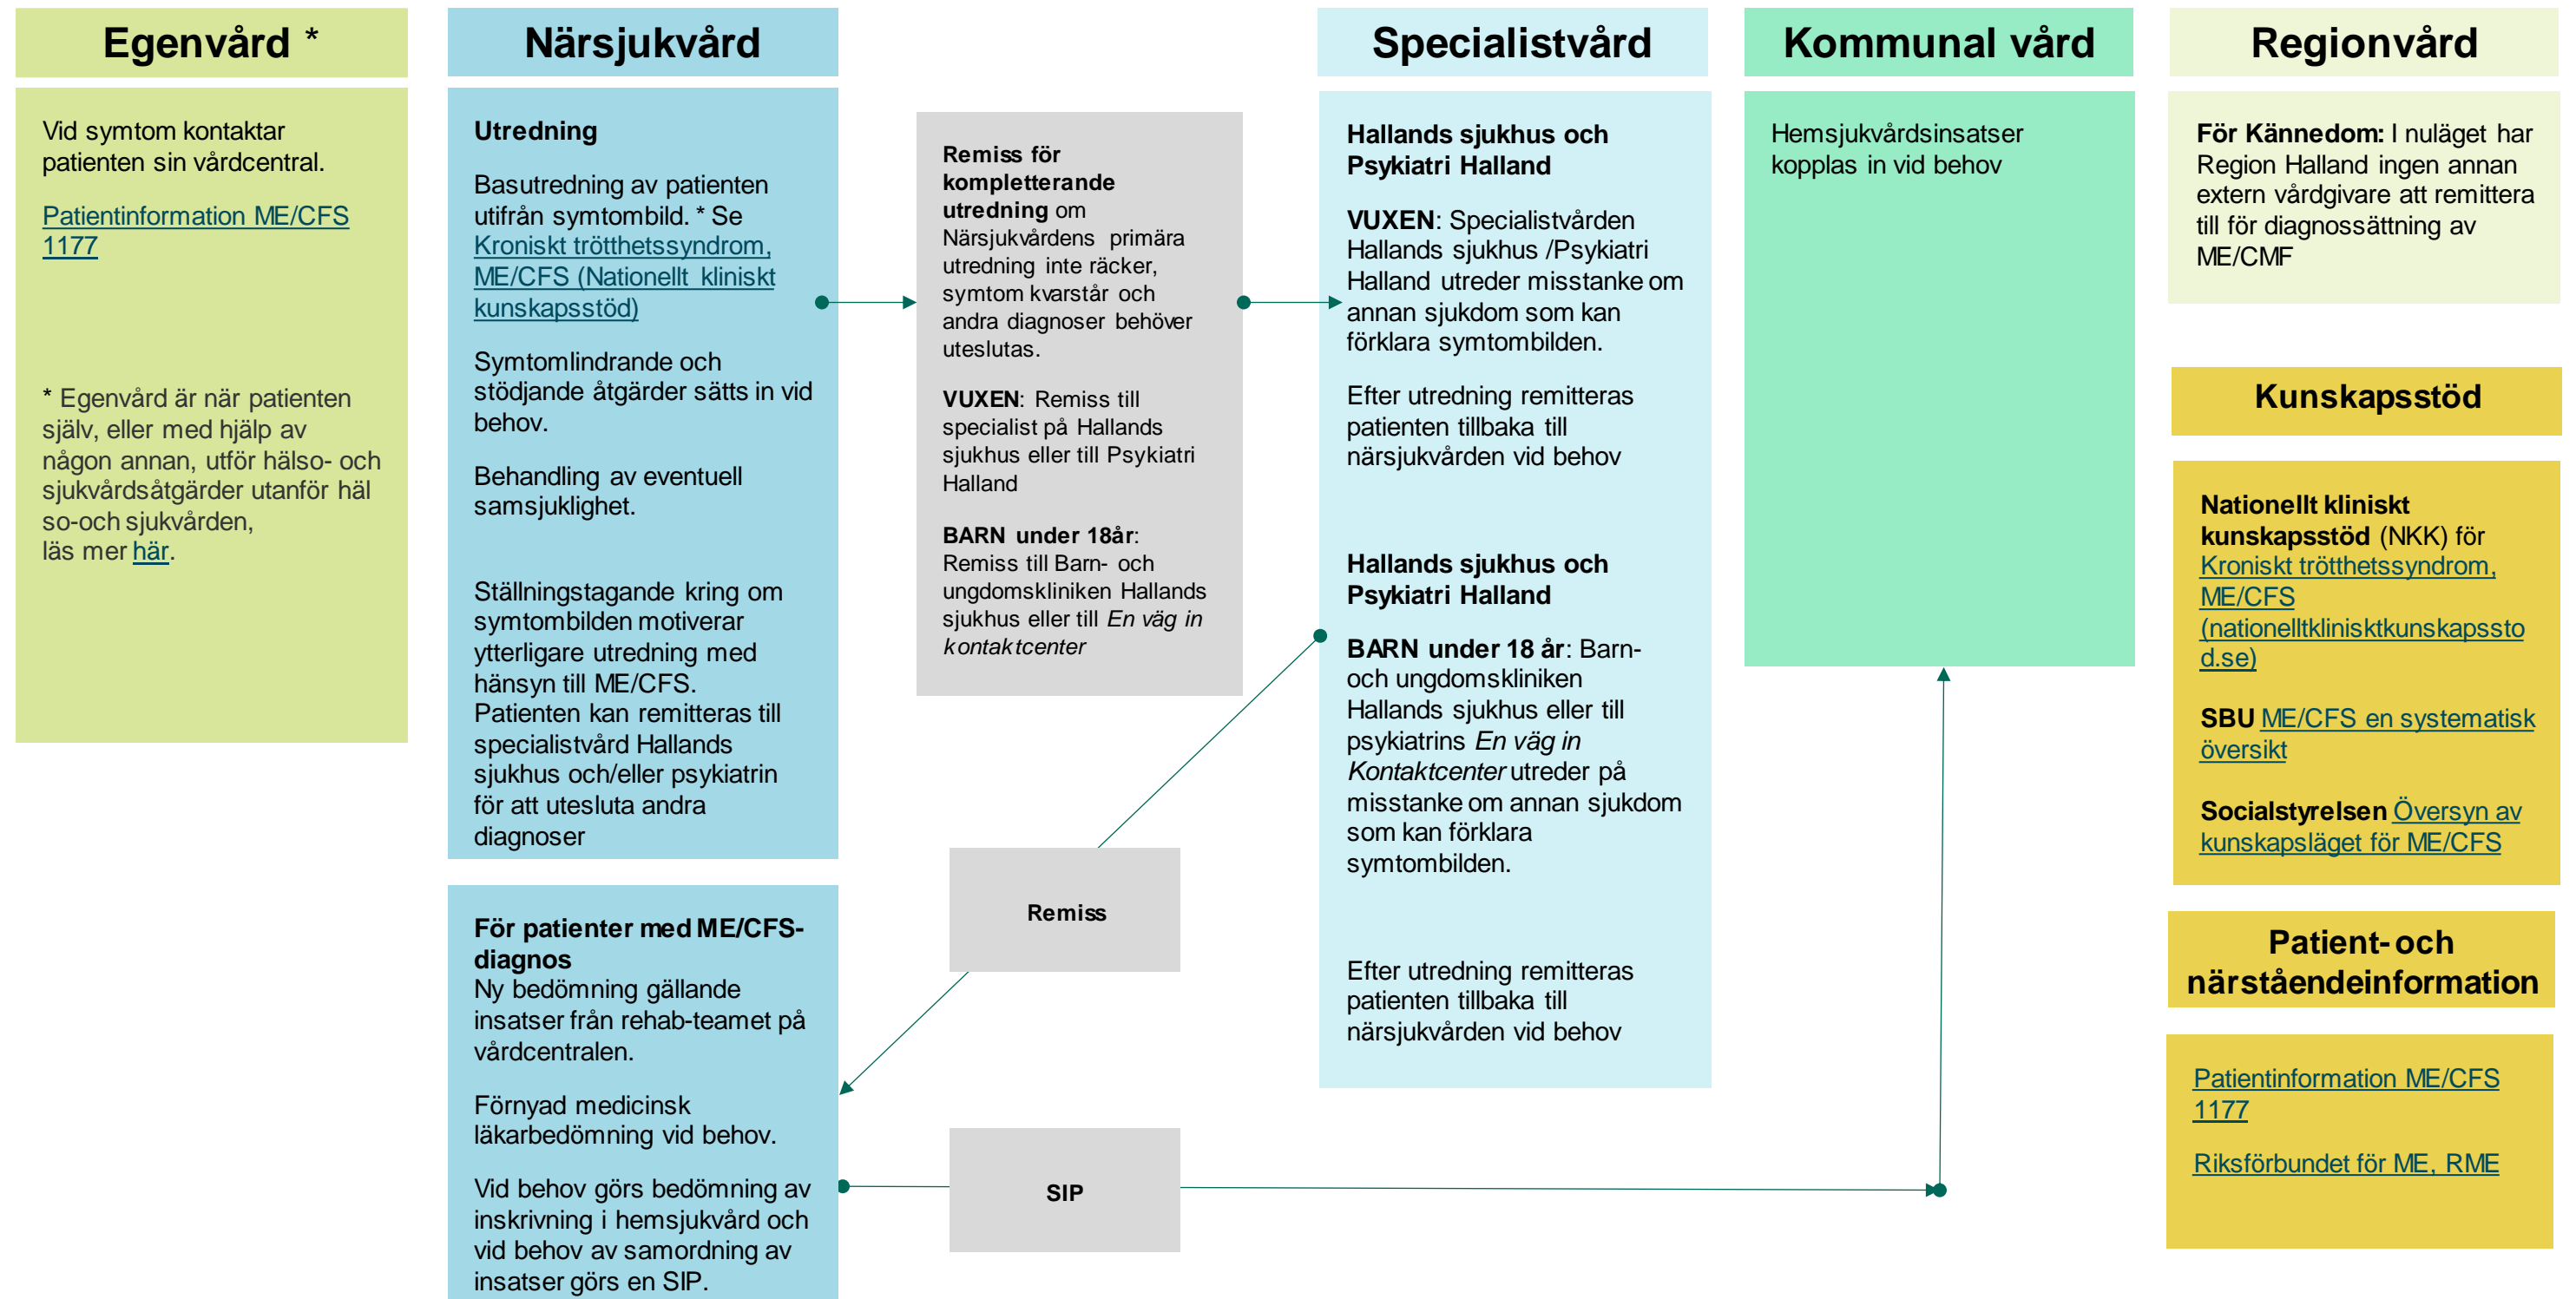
Egenvård *

Vid symtom kontaktar patienten sin vårdcentral.

Patientinformation ME/CFS 1177

* Egenvård är när patienten själv, eller med hjälp av någon annan, utför hälso- och sjukvårdsåtgärder utanför häl so-och sjukvården, läs mer här.

Närsjukvård

Utredning

Basutredning av patienten utifrån symtombild. * Se Kroniskt trötthetssyndrom, ME/CFS (Nationellt kliniskt kunskapsstöd)

Symtomlindrande och stödjande åtgärder sätts in vid behov.

Behandling av eventuell samsjuklighet.

Ställningstagande kring om symtombilden motiverar ytterligare utredning med hänsyn till ME/CFS. Patienten kan remitteras till specialistvård Hallands sjukhus och/eller psykiatrin för att utesluta andra diagnoser

För patienter med ME/CFS-diagnos
Ny bedömning gällande insatser från rehab-teamet på vårdcentralen.

Förnyad medicinsk läkarbedömning vid behov.

Vid behov görs bedömning av inskrivning i hemsjukvård och vid behov av samordning av insatser görs en SIP.

Remiss för kompletterande utredning om Närsjukvårdens primära utredning inte räcker, symtom kvarstår och andra diagnoser behöver uteslutas.

VUXEN: Remiss till specialist på Hallands sjukhus eller till Psykiatri Halland

BARN under 18år: Remiss till Barn- och ungdomskliniken Hallands sjukhus eller till En väg in kontaktcenter

Remiss

SIP

Specialistvård

Hallands sjukhus och Psykiatri Halland

VUXEN: Specialistvården Hallands sjukhus /Psykiatri Halland utreder misstanke om annan sjukdom som kan förklara symtombilden.

Efter utredning remitteras patienten tillbaka till närsjukvården vid behov

Hallands sjukhus och Psykiatri Halland

BARN under 18 år: Barn- och ungdomskliniken Hallands sjukhus eller till psykiatrins En väg in Kontaktcenter utreder på misstanke om annan sjukdom som kan förklara symtombilden.

Efter utredning remitteras patienten tillbaka till närsjukvården vid behov

Kommunal vård

Hemsjukvårdsinsatser kopplas in vid behov

Regionvård

För Kännedom: I nuläget har Region Halland ingen annan extern vårdgivare att remittera till för diagnossättning av ME/CMF

Kunskapsstöd

Nationellt kliniskt kunskapsstöd (NKK) för Kroniskt trötthetssyndrom, ME/CFS (nationelltklinisktkunskapsstod.se)

SBU ME/CFS en systematisk översikt

Socialstyrelsen Översyn av kunskapsläget för ME/CFS

Patient- och närståendeinformation

Patientinformation ME/CFS 1177

Riksförbundet för ME, RME